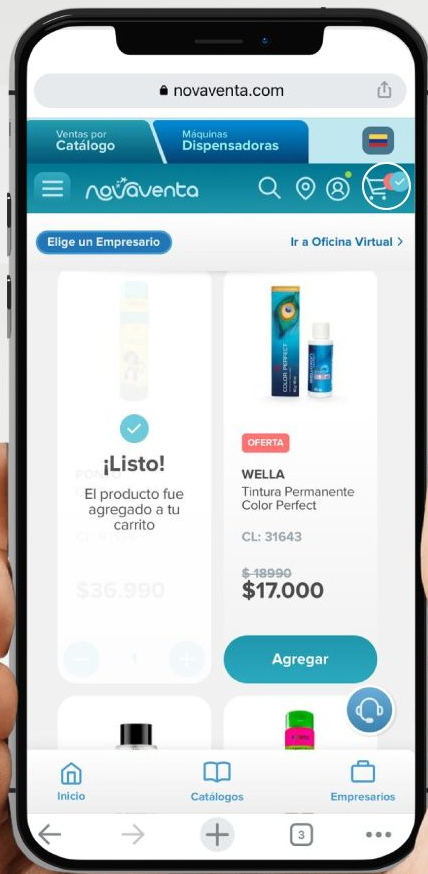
novaventa.com

Ventas por Catálogo

Máquinas Dispensadoras

novaventa

Elige un Empresario

Ir a Oficina Virtual >

¡Listo!

El producto fue agregado a tu carrito

$36.990

1

OFERTA

WELLA

Tintura Permanente Color Perfect

CL: 31643

~~$ 18990~~

$17.000

Agregar

Inicio

Catálogos

Empresarios

3